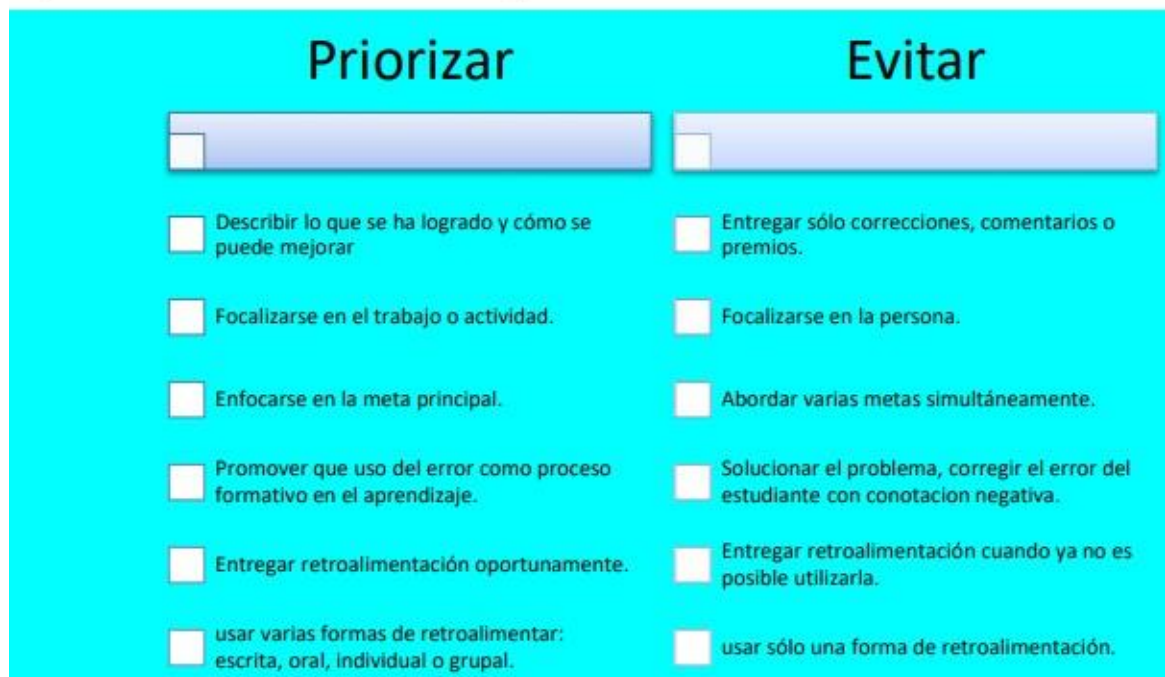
Priorizar

Describir lo que se ha logrado y cómo se puede mejorar

Focalizarse en el trabajo o actividad.

Enfocarse en la meta principal.

Promover que uso del error como proceso formativo en el aprendizaje.

Entregar retroalimentación oportunamente.

usar varias formas de retroalimentar: escrita, oral, individual o grupal.

Evitar

Entregar sólo correcciones, comentarios o premios.

Focalizarse en la persona.

Abordar varias metas simultáneamente.

Solucionar el problema, corregir el error del estudiante con conotacion negativa.

Entregar retroalimentación cuando ya no es posible utilizarla.

usar sólo una forma de retroalimentación.